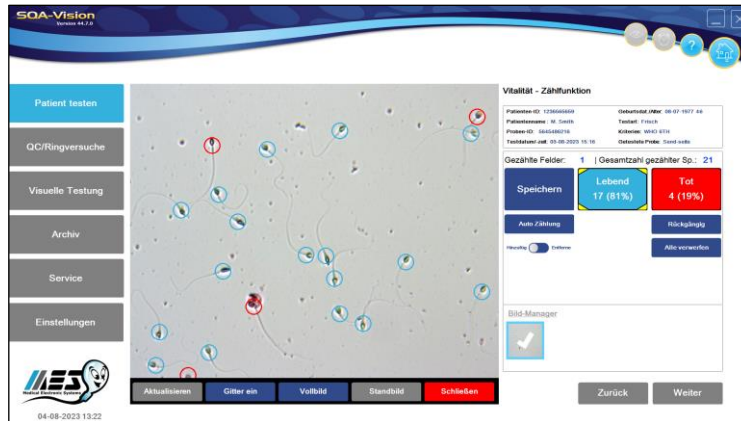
SQA-Vision
Version 44.7.0

Patient testen

QC/Ringversuche

Visuelle Testung

Archiv

Service

Einstellungen

MES
Medical Electronic Systems

04-08-2023 13:22

Aktualisieren
Gitter ein
Vollbild
Standbild
Schließen

Vitalität - Zählfunktion

Patienten-ID: 1236666669
Geburtsdat./Alter: 08-07-1977 46
Patientenname: M. Smith
Testart: Frisch
Proben-ID: 6645486216
Kriterien: WHO 6TH
Testdatum/-zeit: 05-08-2023 15:16
Getestete Probe: Sand-selte

Gezählte Felder: 1 | Gesamtzahl gezählter Sp.: 21

Speichern
Lebend
17 (81%)
Tot
4 (19%)

Auto Zählung
Rückgängig
Hinzufüg
Entferne
Alle verwerfen

Bild-Manager

Zurück
Weiter